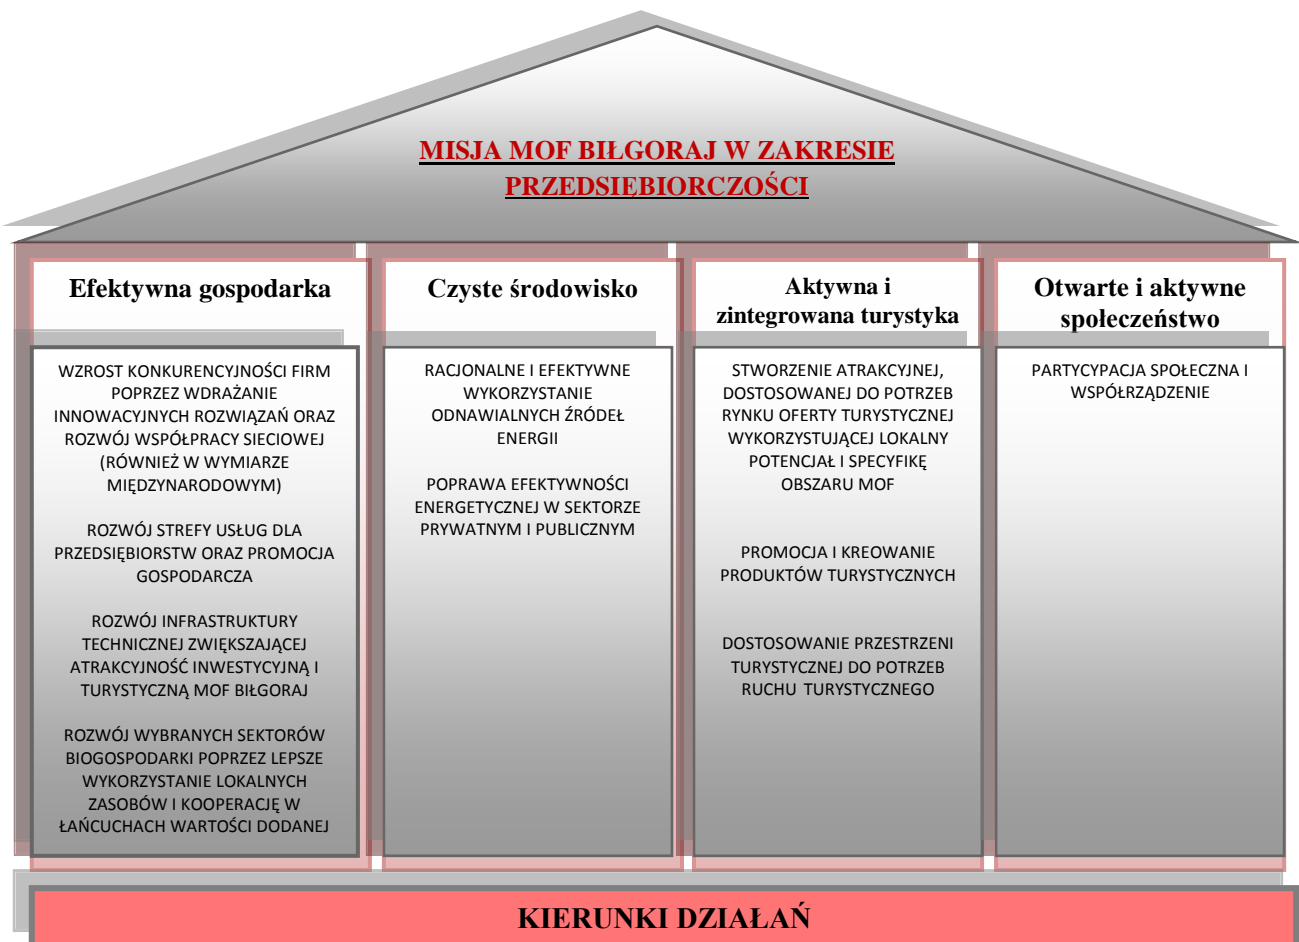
MISJA MOF BIŁGORAJ W ZAKRESIE PRZEDSIĘBIORCZOŚCI

Efektywna gospodarka

WZROST KONKURENCYJNOŚCI FIRM POPRZEZ WDRAŻANIE INNOWACYJNYCH ROZWIĄZAŃ ORAZ ROZWÓJ WSPÓŁPRACY SIECIOWEJ (RÓWNIEŻ W WYMIARZE MIĘDZYNARODOWYM)

ROZWÓJ STREFY USŁUG DLA PRZEDSIĘBIORSTW ORAZ PROMOCJA GOSPODARCZA

ROZWÓJ INFRASTRUKTURY TECHNICZNEJ ZWIĘKSZAJĄCEJ ATRAKCYJNOŚĆ INWESTYCYJNĄ I TURYSTYCZNĄ MOF BIŁGORAJ

ROZWÓJ WYBRANYCH SEKTORÓW BIOGOSPODARKI POPRZEZ LEPSZE WYKORZYSTANIE LOKALNYCH ZASOBÓW I KOOPERACJĘ W ŁAŃCUCHACH WARTOŚCI DODANEJ

Czyste środowisko

RACJONALNE I EFEKTYWNE WYKORZYSTANIE ODNAWIALNYCH ŹRÓDEŁ ENERGII

POPRAWA EFEKTYWNOŚCI ENERGETYCZNEJ W SEKTORZE PRYWATNYM I PUBLICZNYM

Aktywna i zintegrowana turystyka

STWORZENIE ATRAKCYJNEJ, DOSTOSOWANEJ DO POTRZEB RYNKU OFERTY TURYSTYCZNEJ WYKORZYSTUJĄCEJ LOKALNY POTENCJAŁ I SPECYFIKĘ OBSZARU MOF

PROMOCJA I KREOWANIE PRODUKTÓW TURYSTYCZNYCH

DOSTOSOWANIE PRZESTRZENI TURYSTYCZNEJ DO POTRZEB RUCHU TURYSTYCZNEGO

Otwarte i aktywne społeczeństwo

PARTYCYPACJA SPOŁECZNA I WSPÓŁRZĄDZENIE

KIERUNKI DZIAŁAŃ